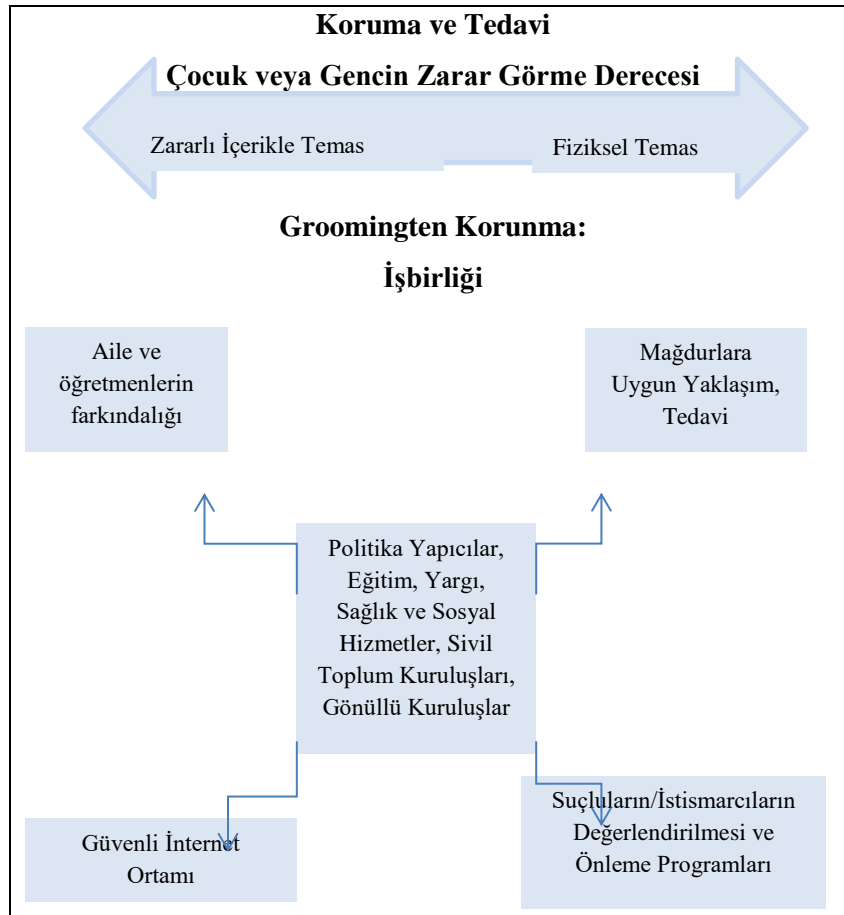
Koruma ve Tedavi

Çocuk veya Gencin Zarar Görme Derecesi

Zararlı İçerikle Temas

Fiziksel Temas

Groomingten Korunma:

İşbirliği

Aile ve öğretmenlerin farkındalığı

Mağdurlara Uygun Yaklaşım, Tedavi

Politika Yapıcılar, Eğitim, Yargı, Sağlık ve Sosyal Hizmetler, Sivil Toplum Kuruluşları, Gönüllü Kuruluşlar

Güvenli İnternet Ortamı

Suçluların/İstismarcıların Değerlendirilmesi ve Önleme Programları